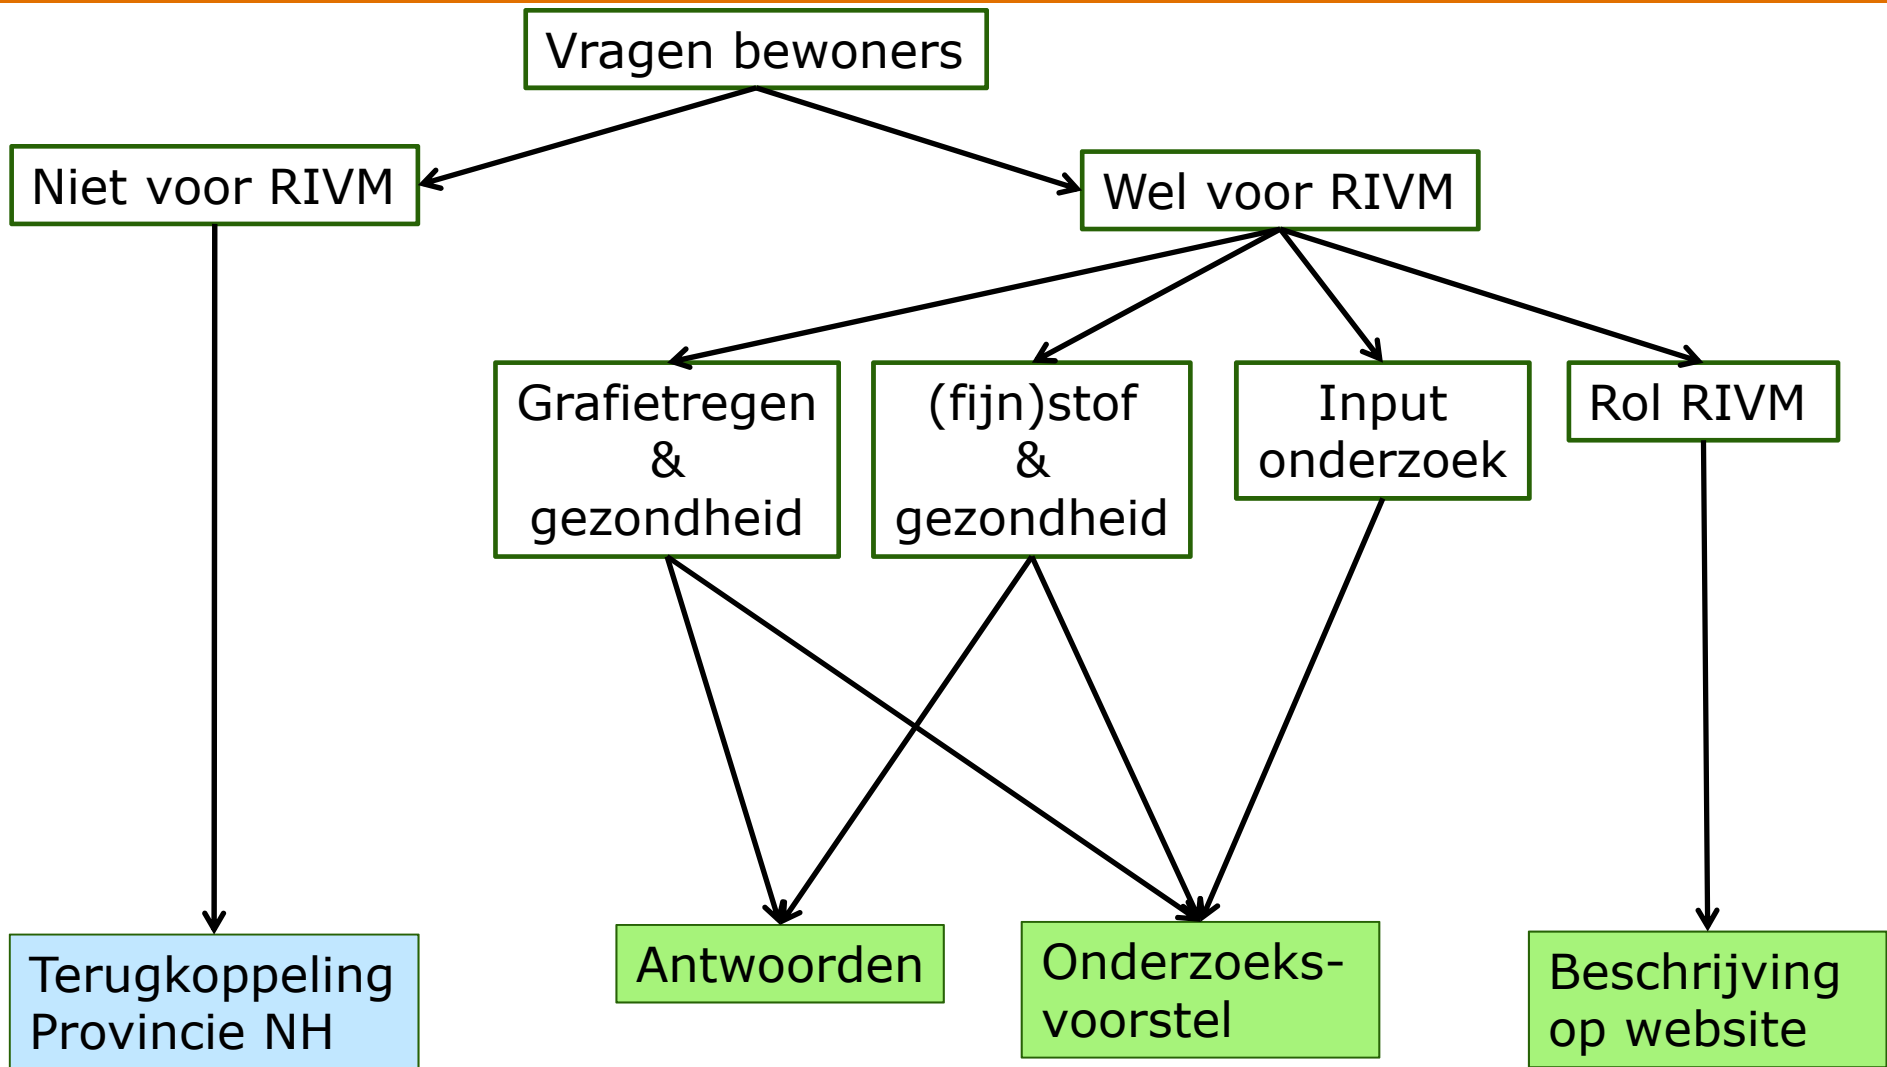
Vragen bewoners

Niet voor RIVM

Wel voor RIVM

Grafietregen & gezondheid

(fijn)stof & gezondheid

Input onderzoek

Rol RIVM

Terugkoppeling Provincie NH

Antwoorden

Onderzoeks-voorstel

Beschrijving op website